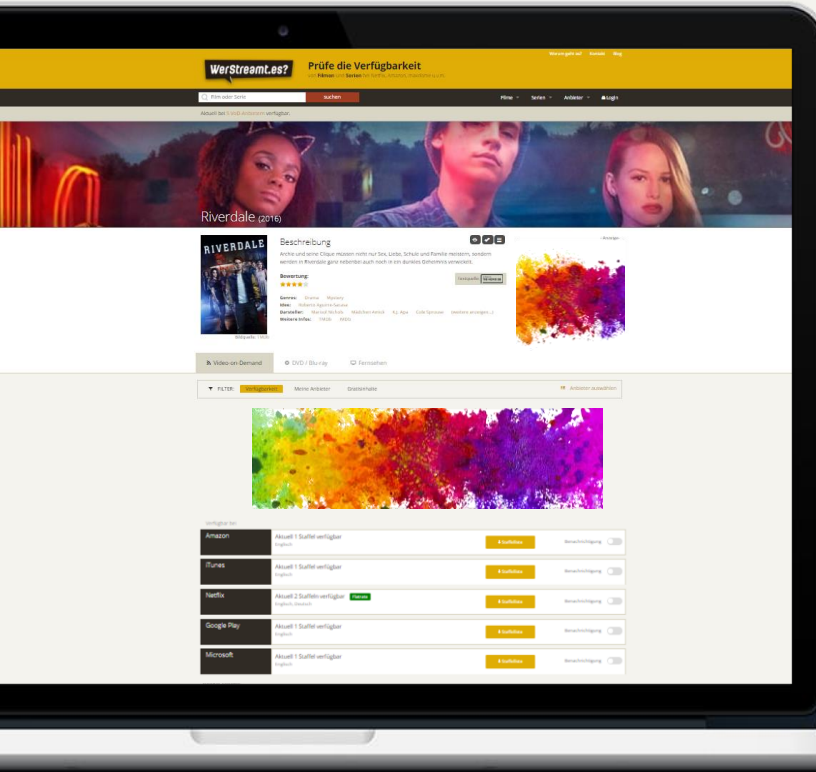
Wer ist gehe bei · Kontakt · Blog

WerStreamt.es?

Prüfe die Verfügbarkeit

von Filmen und Serien bei Netflix, Amazon, Maxdome u.v.m.

Film oder Serie

suchen

Filme · Serien · Anbieter · Login

Aktuell bei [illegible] verfügbar.

Riverdale (2016)

RIVERDALE

Beschreibung

Archie und seine Clique müssen nicht nur Sex, Liebe, Schule und Familie meistern, sondern werden in Riverdale ganz nebenbei auch noch in ein dunkles Geheimnis verwickelt.

Bewertung:

Genres: Drama · Mystery

Idee: Roberto Aguirre-Sacasa

Darsteller: Marisol Nichols · Madelaine Petsch · KJ Apa · Cole Sprouse · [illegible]

Weitere Infos: TMDb · IMDb

Video-on-Demand · DVD / Blu-ray · Fernsehen

FILTER: Verfügbarkeit · Meine Anbieter · Gratisinhalte

Anbieter auswählen

Verfügbar bei:

Amazon · Aktuell 1 Staffel verfügbar · Englisch · Staffeln · Benachrichtigung

iTunes · Aktuell 1 Staffel verfügbar · Englisch · Staffeln · Benachrichtigung

Netflix · Aktuell 2 Staffeln verfügbar · Flatrate · Englisch, Deutsch · Staffeln · Benachrichtigung

Google Play · Aktuell 1 Staffel verfügbar · Englisch · Staffeln · Benachrichtigung

Microsoft · Aktuell 1 Staffel verfügbar · Englisch · Staffeln · Benachrichtigung